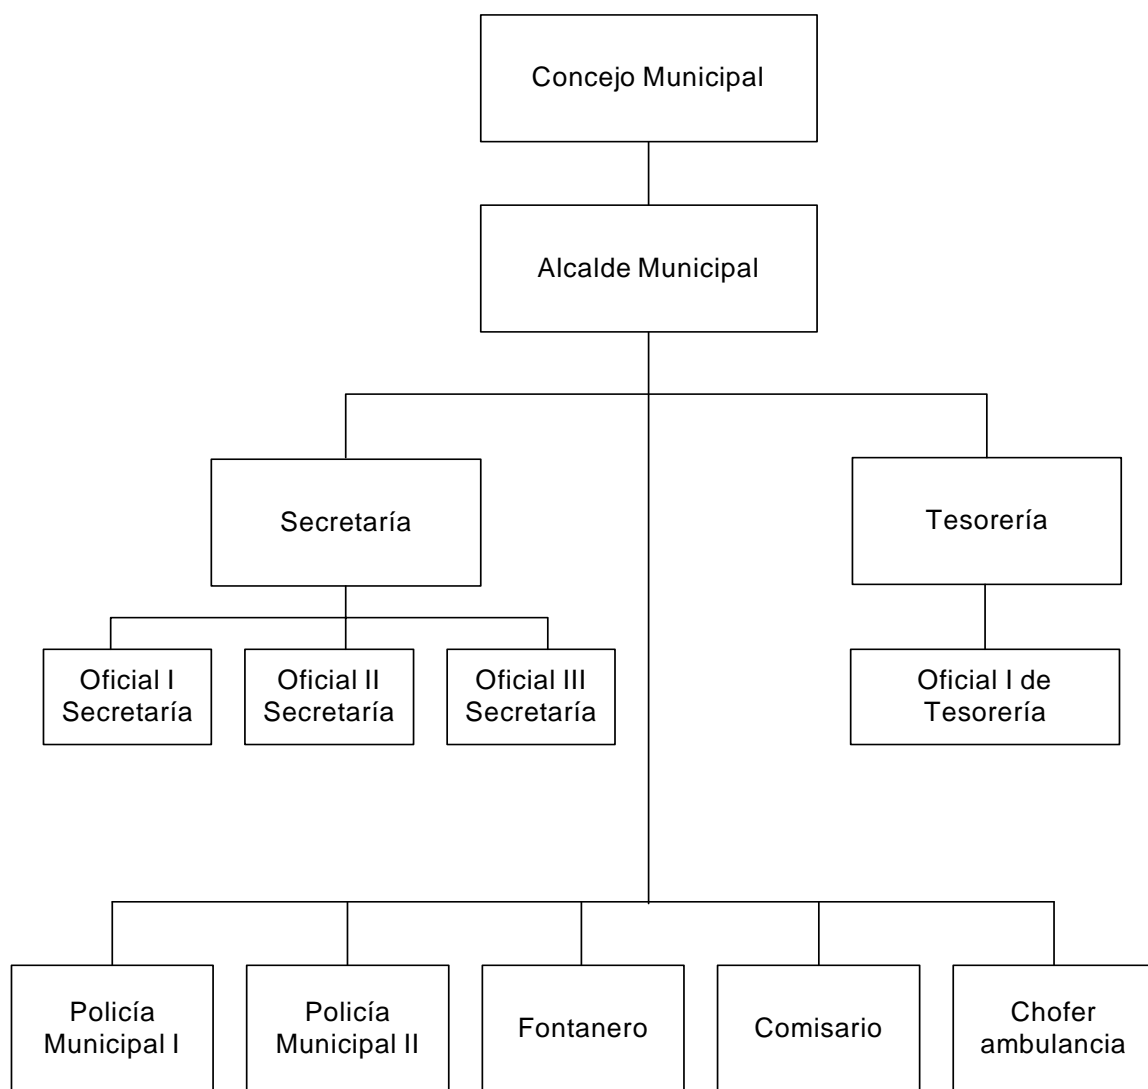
Concejo Municipal

Alcalde Municipal

Secretaría

Tesorería

Oficial I Secretaría

Oficial II Secretaría

Oficial III Secretaría

Oficial I de Tesorería

Policía Municipal I

Policía Municipal II

Fontanero

Comisario

Chofer ambulancia